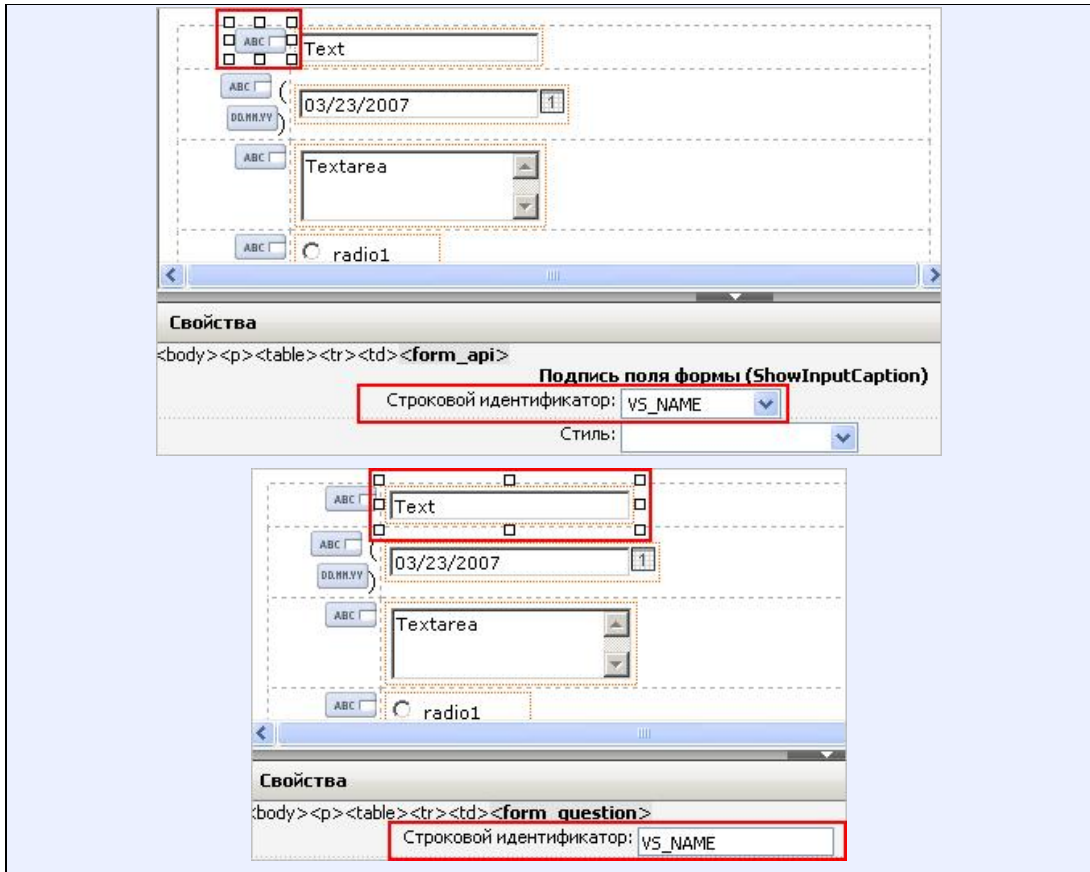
ABC

Text

ABC

DD.MM.YY

03/23/2007

ABC

Textarea

ABC

radio1

Свойства

<body><p><table><tr><td><form_api>

Подпись поля формы (ShowInputCaption)

Строковой идентификатор: VS_NAME

Стиль:

ABC

Text

ABC

DD.MM.YY

03/23/2007

ABC

Textarea

ABC

radio1

Свойства

<body><p><table><tr><td><form_question>

Строковой идентификатор: VS_NAME